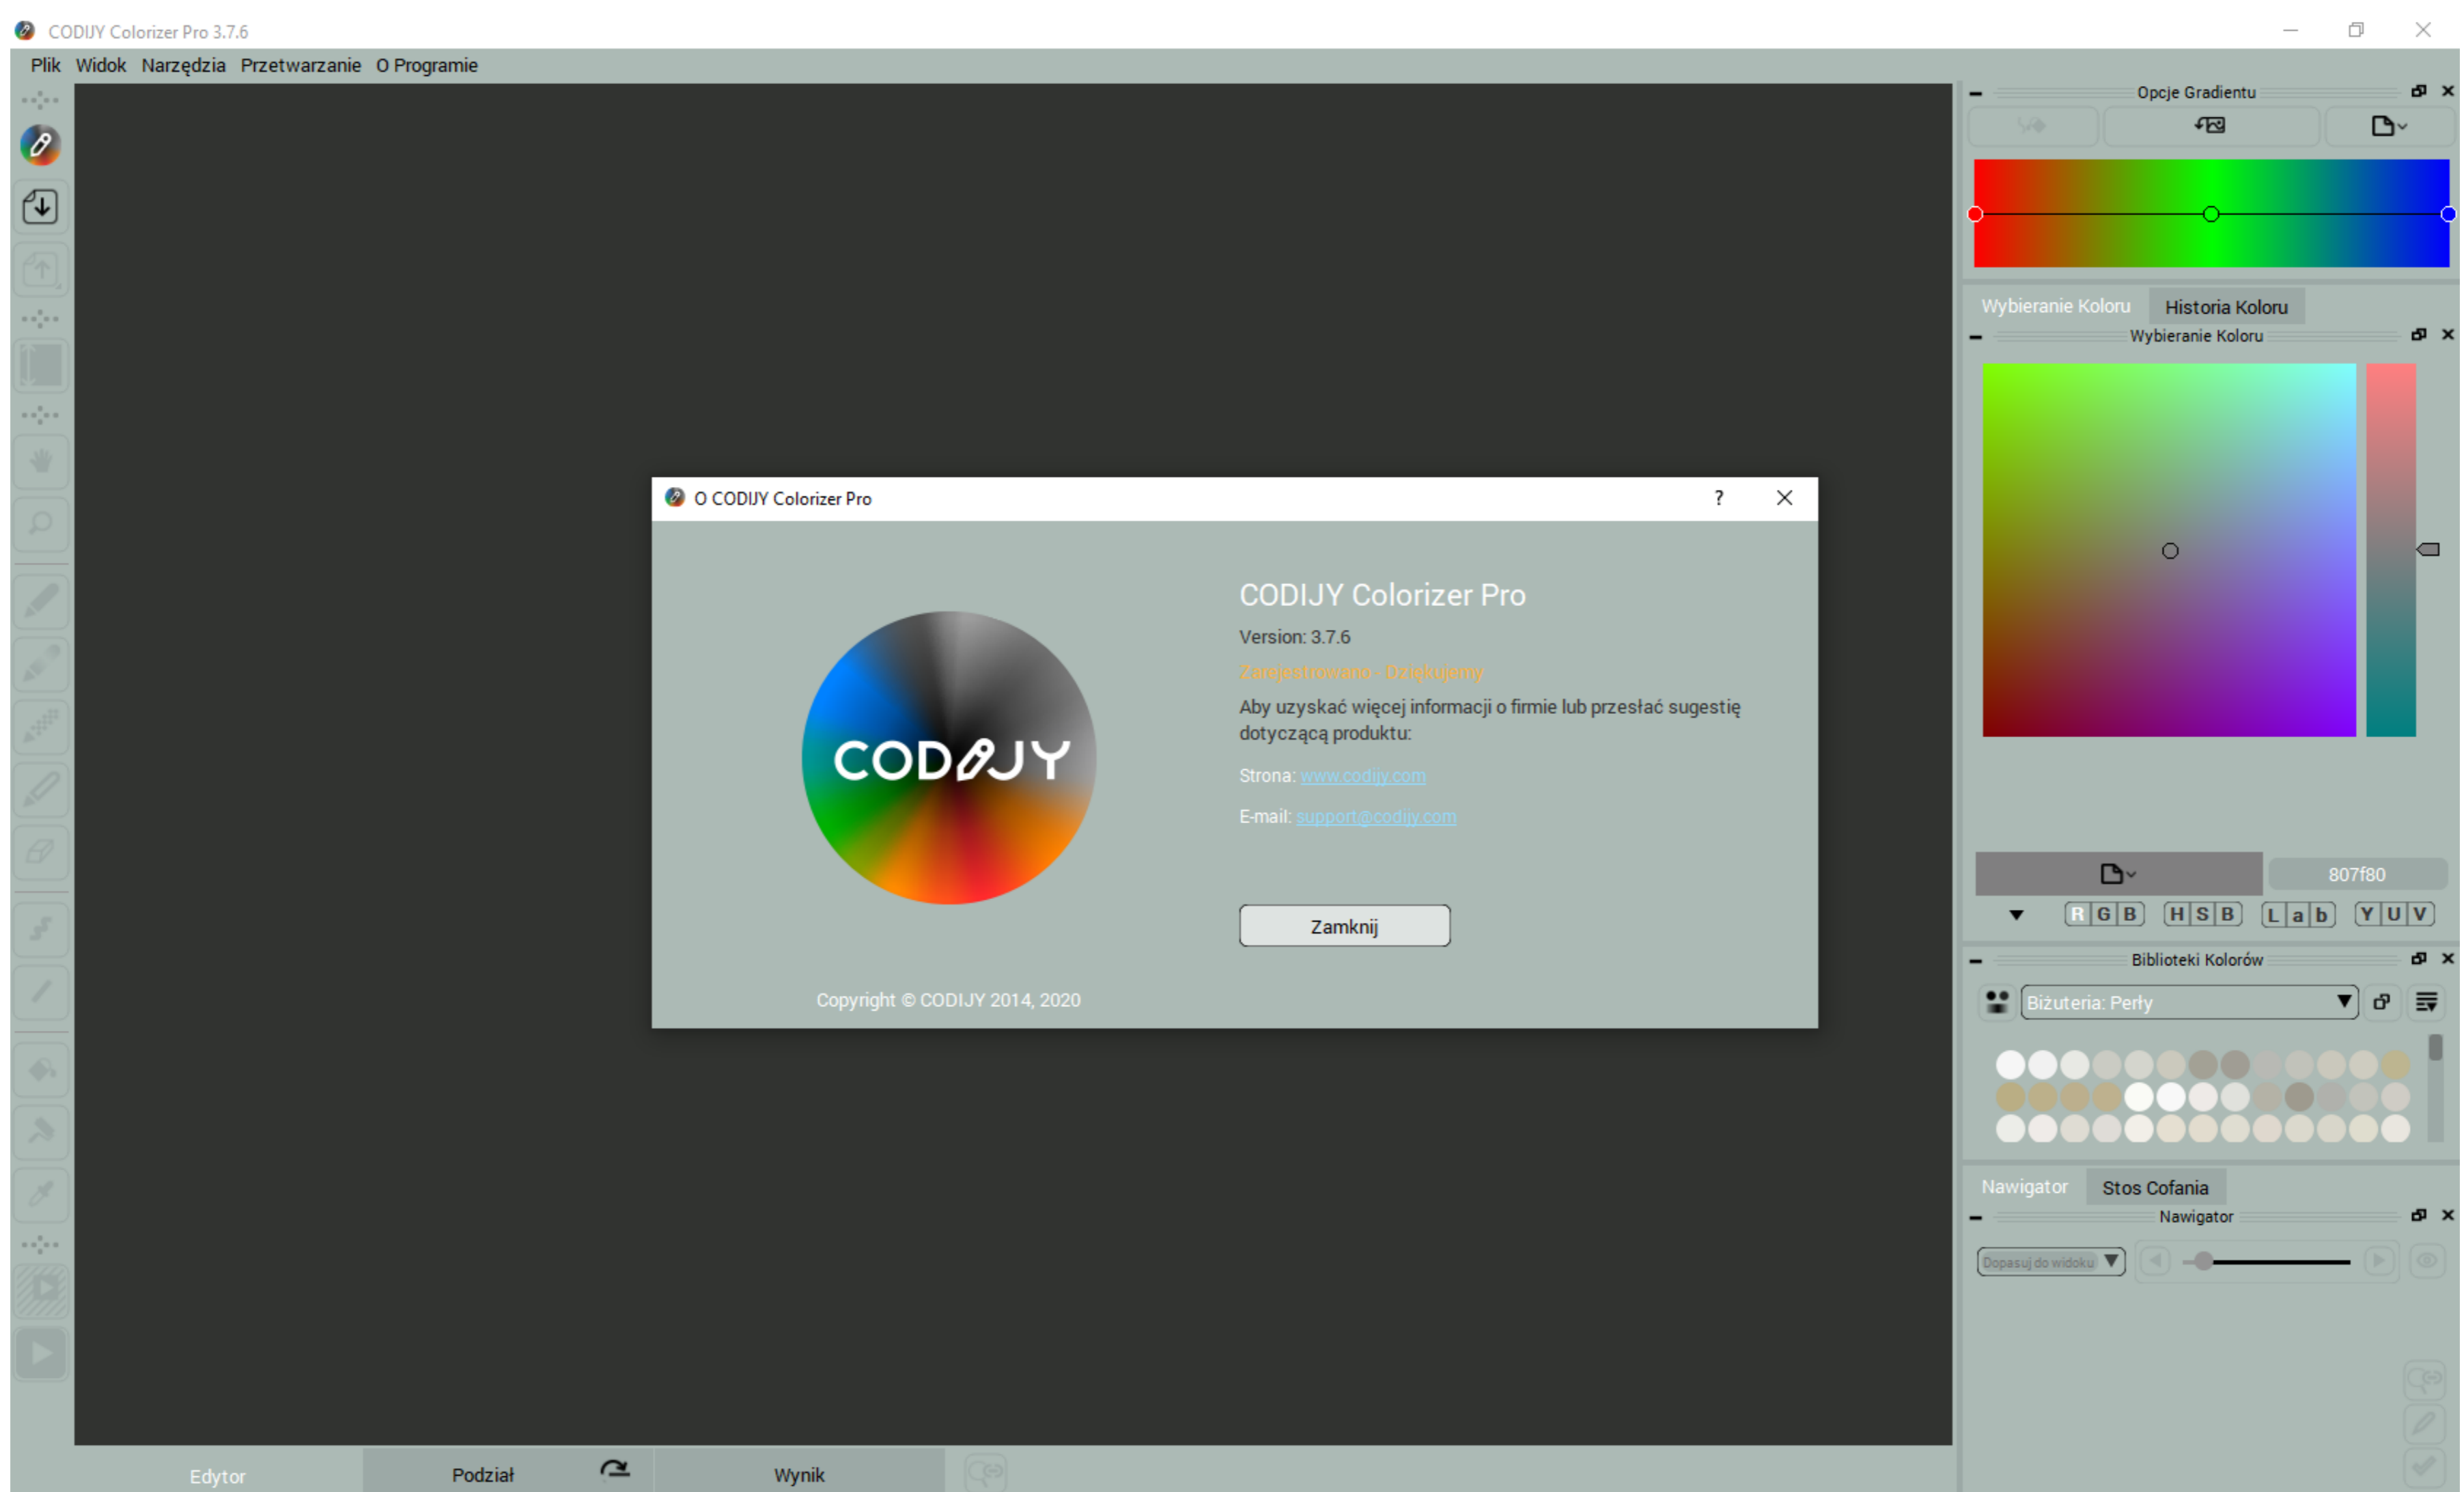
CODIJY Colorizer Pro 3.7.6

Plik Widok Narzędzia Przetwarzanie O Programie

Opcje Gradientu

Wybieranie Koloru Historia Koloru

Wybieranie Koloru

807f80

R G B H S B L a b Y U V

Biblioteki Kolorów

Biżuteria: Perły

Nawigator Stos Cofania

Nawigator

Dopasuj do widoku

O CODIJY Colorizer Pro

?

CODIJY

CODIJY Colorizer Pro

Version: 3.7.6

Zarejestrowano - Dziękujemy

Aby uzyskać więcej informacji o firmie lub przesłać sugestię dotyczącą produktu:

Strona: www.codijy.com

E-mail: support@codijy.com

Zamknij

Copyright © CODIJY 2014, 2020

Edytor Podział Wynik